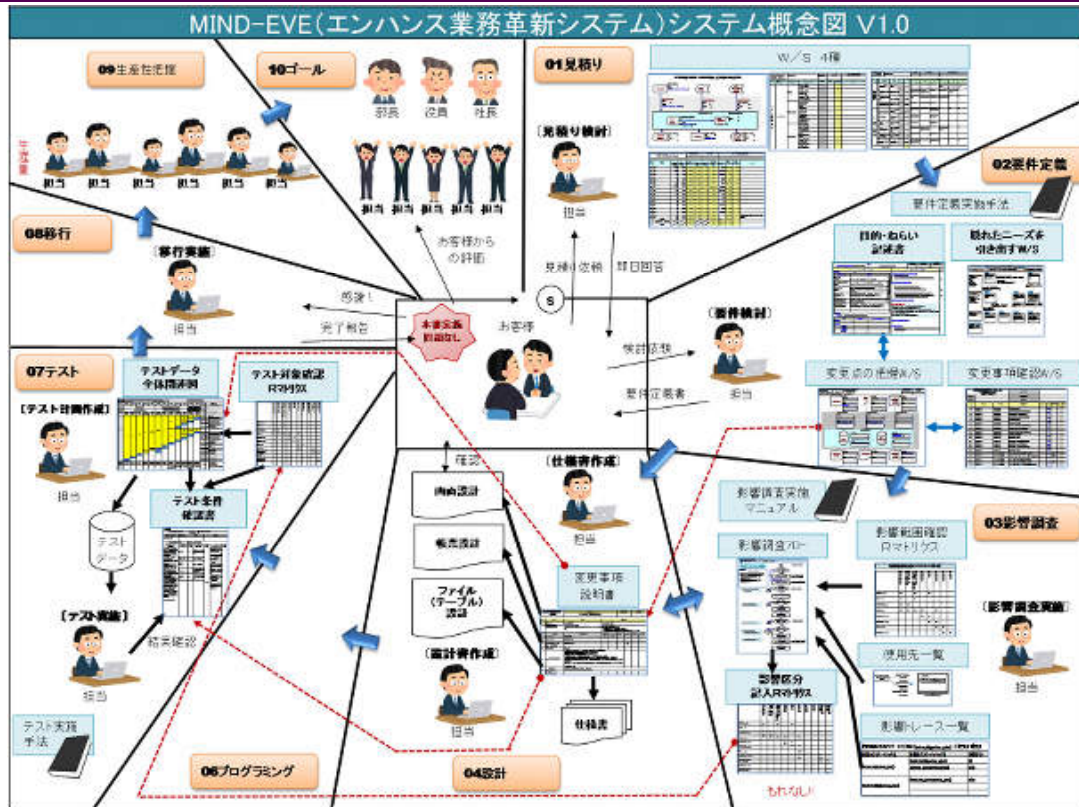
MIND-EVE(エンハンス業務革新システム)システム概念図 V1.0

09生産性改善

10ゴール

部長 役員 社長

生産量

担当 担当 担当 担当 担当 担当

担当 担当 担当 担当 担当

01見積り

W/S 4種

[見積り検討]

担当

02要件定義

要件定義実施手法

目的・ねらい記述書

隠れたニーズを引き出すW/S

08移行

[移行実施]

担当

お客様からの評価

感謝!

完了報告

本番実施問題なし

見積り依頼

即日回答

S

お客様

[要件検討]

検討依頼

要件定義書

担当

変更点の把握W/S

変更事項確認W/S

07テスト

テストデータ全体图表図

テスト対象確認Rマトリクス

[テスト計画作成]

担当

テスト条件確認書

テストデータ

[テスト実施]

担当

結果確認

テスト実施手法

確認

画面設計

帳票設計

ファイル(テーブル)設計

[仕様書作成]

担当

変更事項説明書

[設計書作成]

担当

仕様書

影響調査実施マニュアル

影響調査フロー

影響範囲確認Rマトリクス

03影響調査

[影響調査実施]

担当

使用先一覧

影響区分記入Rマトリクス

影響トレース一覧

もれなし!

06プログラミング

04設計